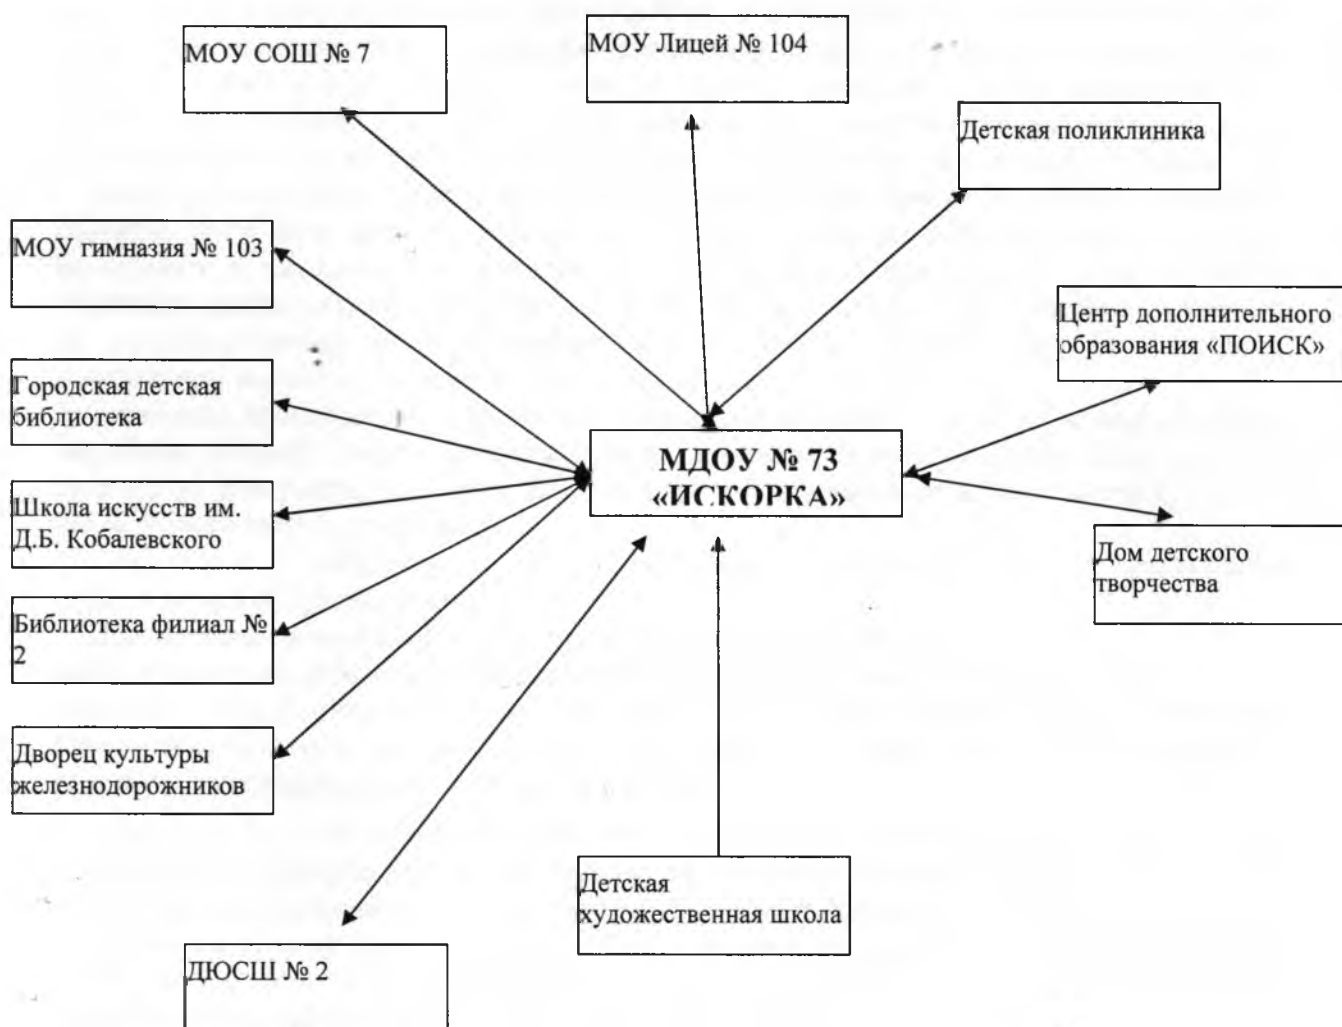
МОУ СОШ № 7

МОУ Лицей № 104

Детская поликлиника

МОУ гимназия № 103

Центр дополнительного образования «ПОИСК»

Городская детская библиотека

МДОУ № 73 «ИСКОРКА»

Школа искусств им. Д.Б. Кобалевского

Дом детского творчества

Библиотека филиал № 2

Дворец культуры железнодорожников

Детская художественная школа

ДЮСШ № 2